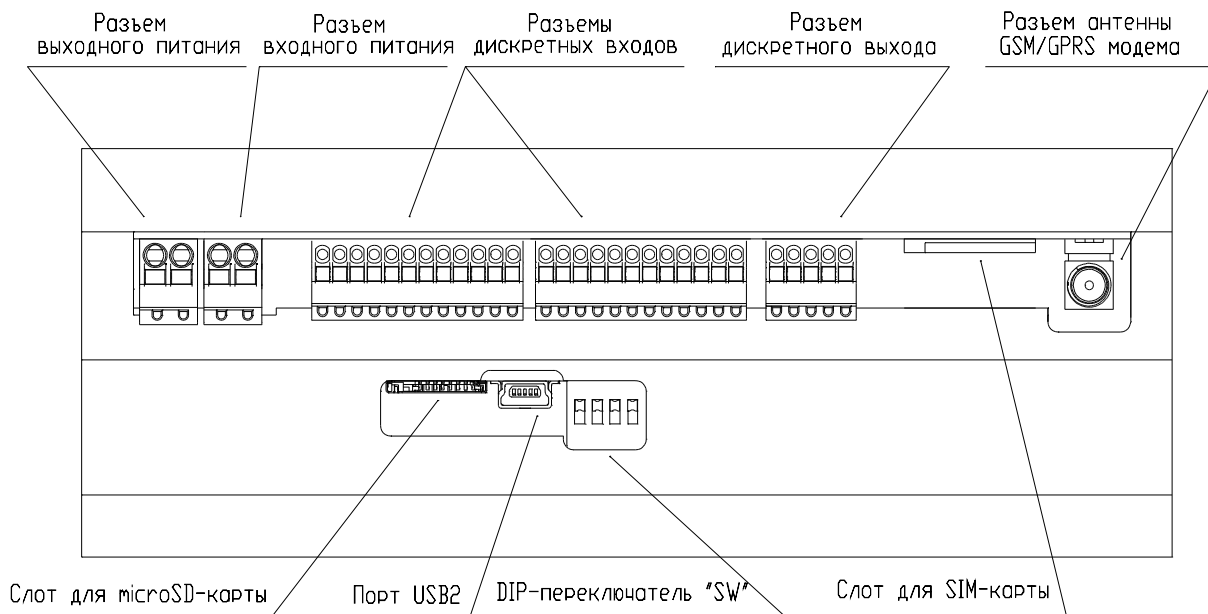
Разъем выходного питания

Разъем входного питания

Разъемы дискретных входов

Разъем дискретного выхода

Разъем антенны GSM/GPRS модема

Слот для microSD-карты

Порт USB2

DIP-переключатель "SW"

Слот для SIM-карты